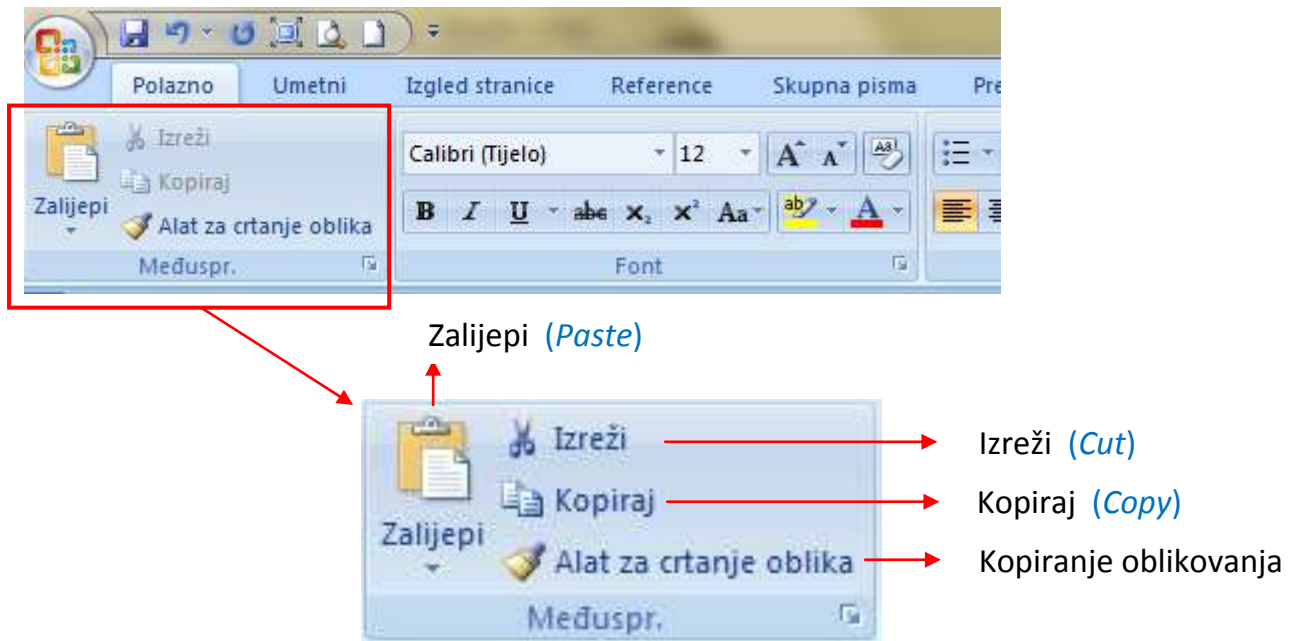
Polazno Umetni Izgled stranice Reference Skupna pisma Pre

Zalijepi
Izreži
Kopiraj
Alat za crtanje oblika
Međuspr.

Calibri (Tijelo) 12
B I U abe $x_2$ $x^2$ Aa
Font

Zalijepi (*Paste*)

Zalijepi
Izreži
Kopiraj
Alat za crtanje oblika
Međuspr.

Izreži (*Cut*)
Kopiraj (*Copy*)
Kopiranje oblikovanja